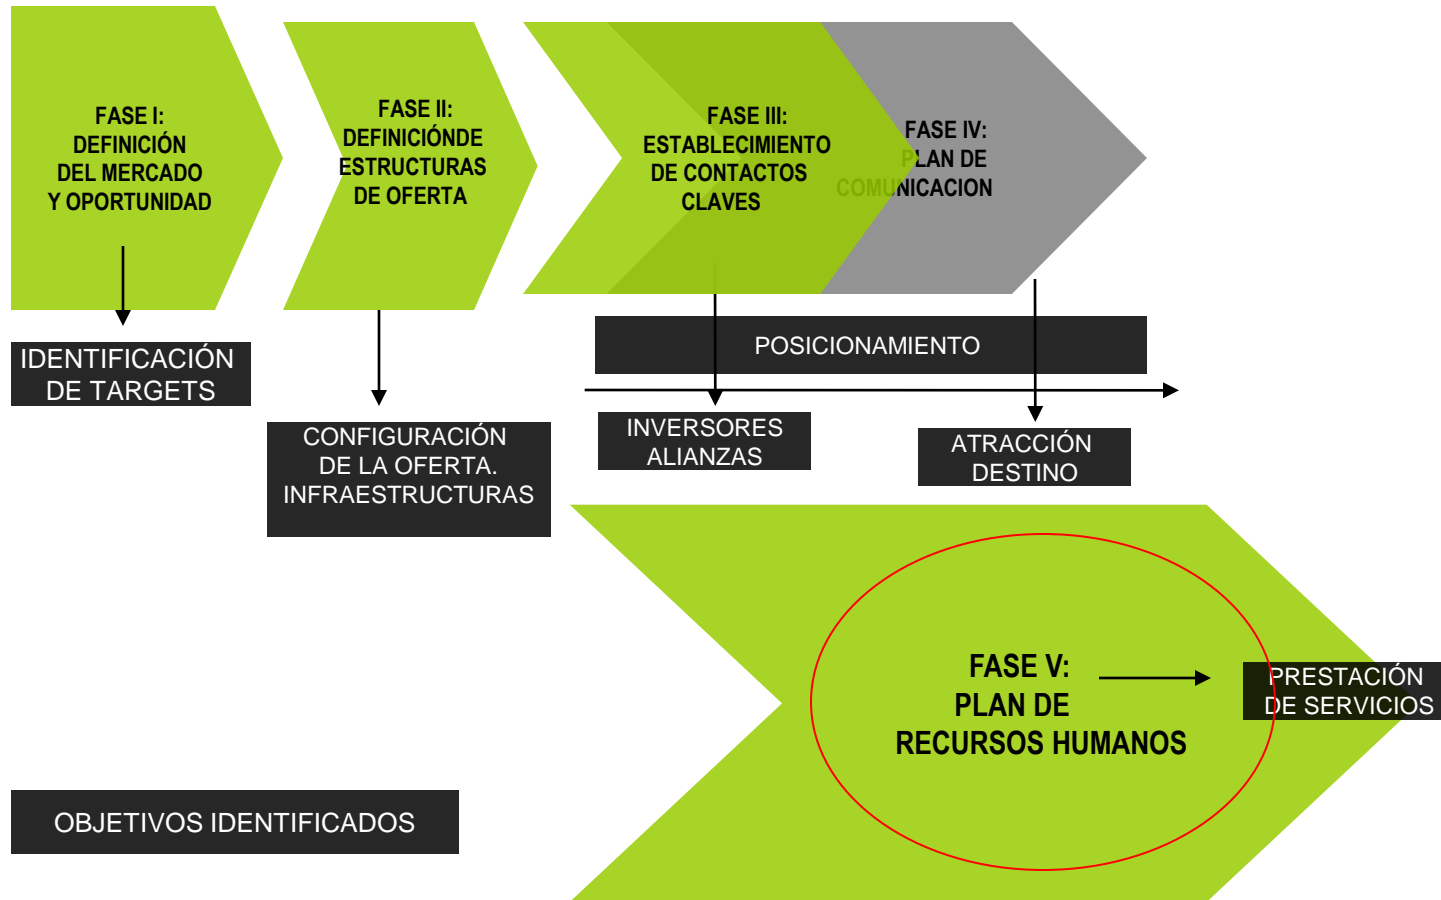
FASE I:
DEFINICIÓN
DEL MERCADO
Y OPORTUNIDAD

FASE II:
DEFINICIÓNDE
ESTRUCTURAS
DE OFERTA

FASE III:
ESTABLECIMIENTO
DE CONTACTOS
CLAVES

FASE IV:
PLAN DE
COMUNICACION

IDENTIFICACIÓN
DE TARGETS

POSICIONAMIENTO

CONFIGURACIÓN
DE LA OFERTA.
INFRAESTRUCTURAS

INVERSORES
ALIANZAS

ATRACCIÓN
DESTINO

FASE V:
PLAN DE
RECURSOS HUMANOS

PRESTACIÓN
DE SERVICIOS

OBJETIVOS IDENTIFICADOS